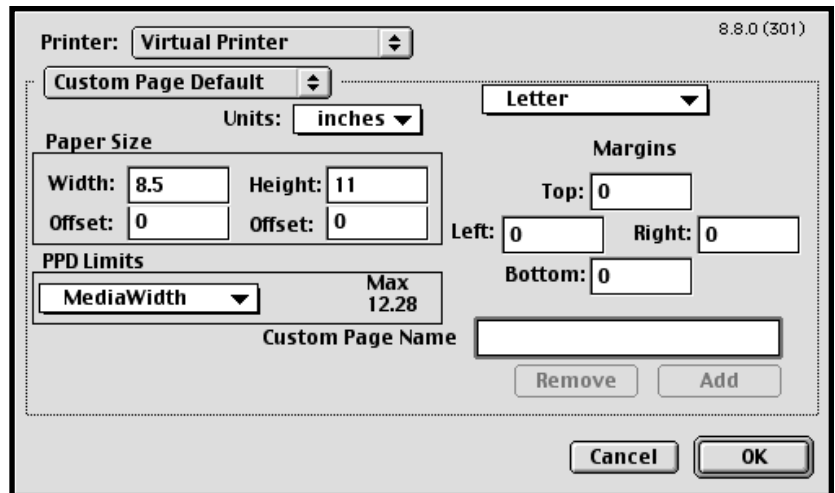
Printer: Virtual Printer

8.8.0 (301)

Custom Page Default

Letter

Units: inches

Paper Size

Width: 8.5

Height: 11

Offset: 0

Offset: 0

Margins

Top: 0

Left: 0

Right: 0

Bottom: 0

PPD Limits

MediaWidth

Max 12.28

Custom Page Name

Remove

Add

Cancel

OK